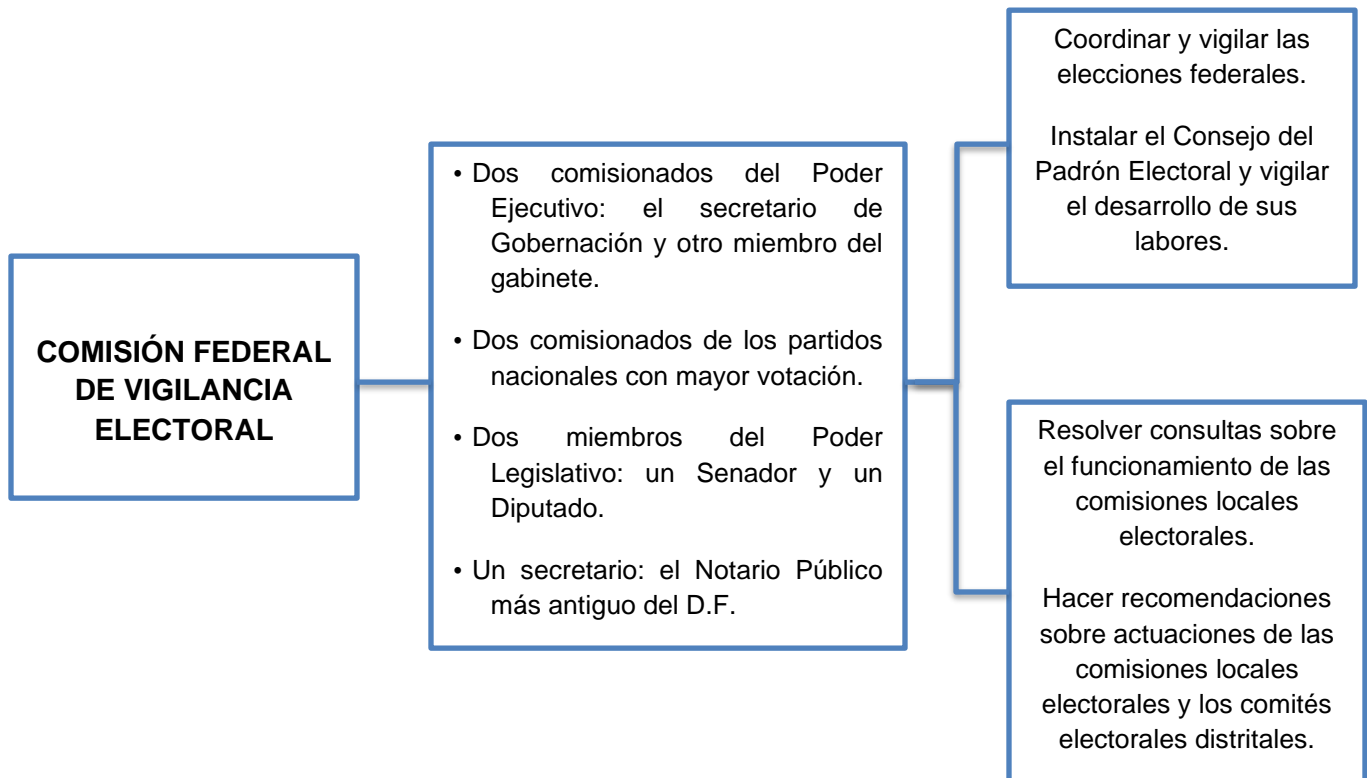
COMISIÓN FEDERAL DE VIGILANCIA ELECTORAL

• Dos comisionados del Poder Ejecutivo: el secretario de Gobernación y otro miembro del gabinete.

• Dos comisionados de los partidos nacionales con mayor votación.

• Dos miembros del Poder Legislativo: un Senador y un Diputado.

• Un secretario: el Notario Público más antiguo del D.F.

Coordinar y vigilar las elecciones federales.

Instalar el Consejo del Padrón Electoral y vigilar el desarrollo de sus labores.

Resolver consultas sobre el funcionamiento de las comisiones locales electorales.

Hacer recomendaciones sobre actuaciones de las comisiones locales electorales y los comités electorales distritales.